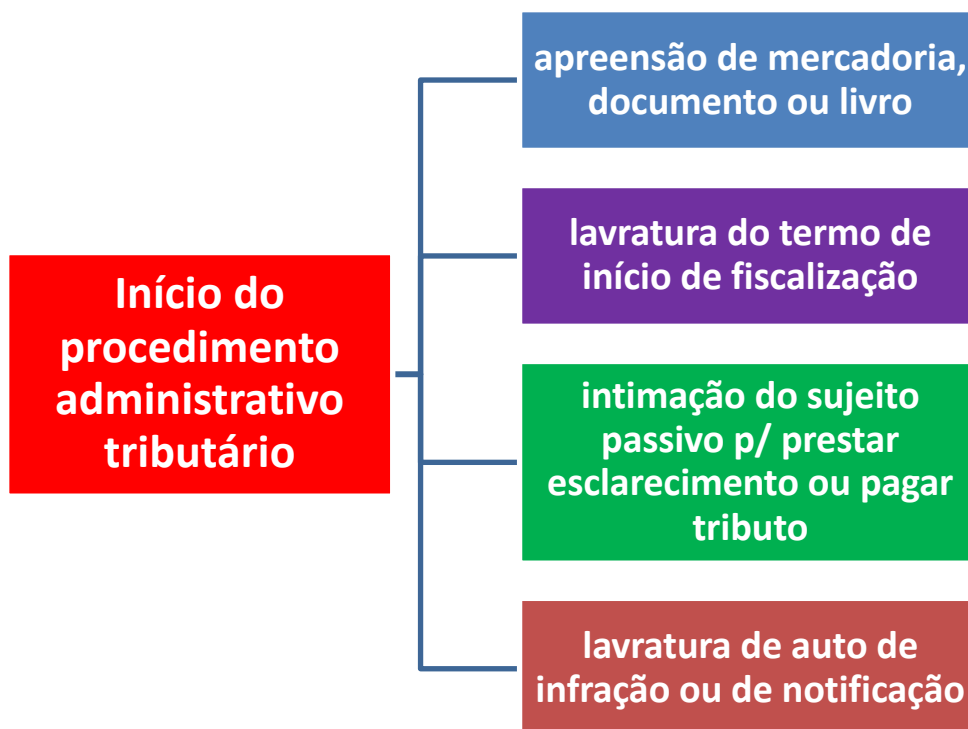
Início do procedimento administrativo tributário

apreensão de mercadoria, documento ou livro

lavratura do termo de início de fiscalização

intimação do sujeito passivo p/ prestar esclarecimento ou pagar tributo

lavratura de auto de infração ou de notificação